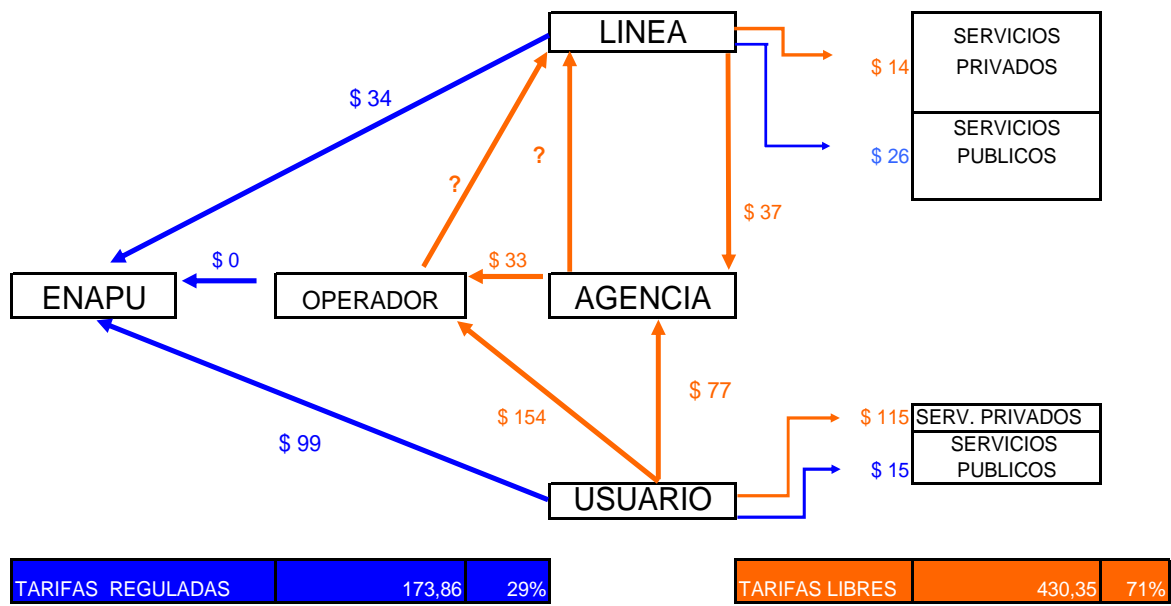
LINEA

SERVICIOS PRIVADOS

$ 14

SERVICIOS PUBLICOS

$ 26

$ 34

?

?

$ 37

$ 0

$ 33

ENAPU

OPERADOR

AGENCIA

$ 77

$ 154

$ 99

$ 115 SERV. PRIVADOS

SERVICIOS PUBLICOS

$ 15

USUARIO

| TARIFAS REGULADAS | 173,86 | 29% |
|---|---|---|

| TARIFAS LIBRES | 430,35 | 71% |
|---|---|---|